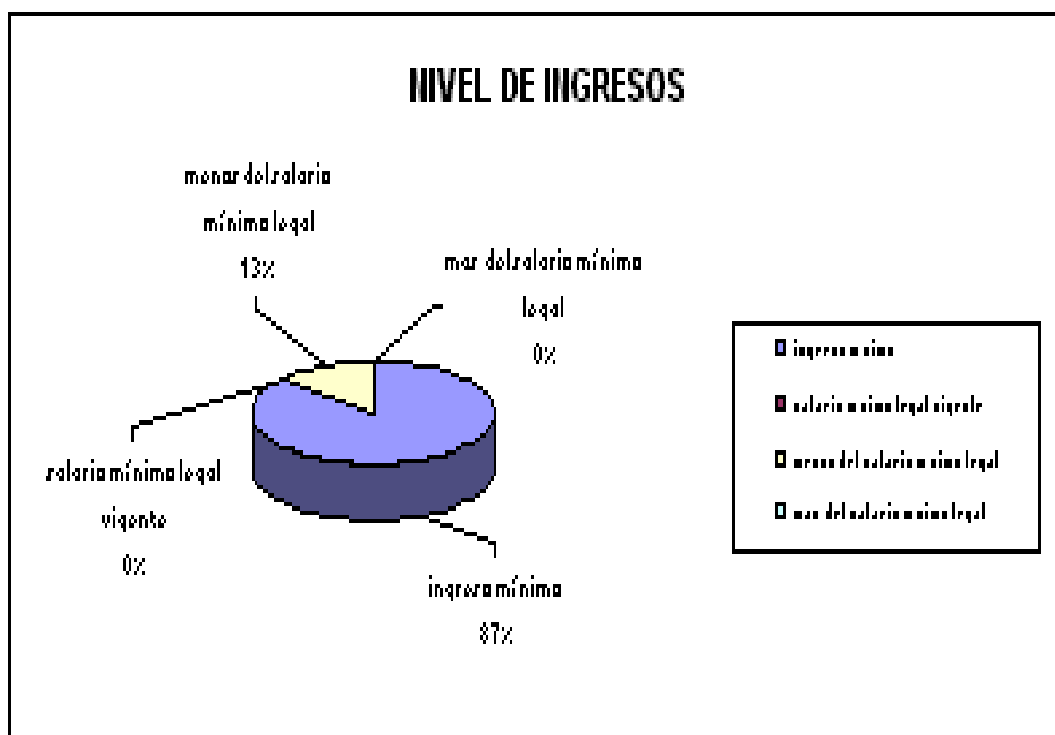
NIVEL DE INGRESOS

menor del salario mínimo legal 13%

mas del salario mínimo legal 0%

salario mínimo legal vigente 0%

ingreso mínimo 87%

ingreso mínimo
salario mínimo legal vigente
menor del salario mínimo legal
mas del salario mínimo legal